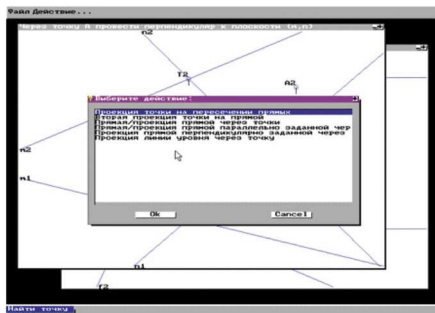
Файл Действие...

Через точку А провести перпендикуляр к плоскости (n,f)

n2

f2

A2

Выберите действие:

Проекция точки на пересечении прямых
Вторая проекция точки на прямой
Прямая/проекция прямой через точки
Прямая/проекция прямой параллельно заданной чер
Проекция прямой перпендикулярно заданной через
Проекция линии уровня через точку

Ok

Cancel

n2

n1

n1

f2

Найти точку